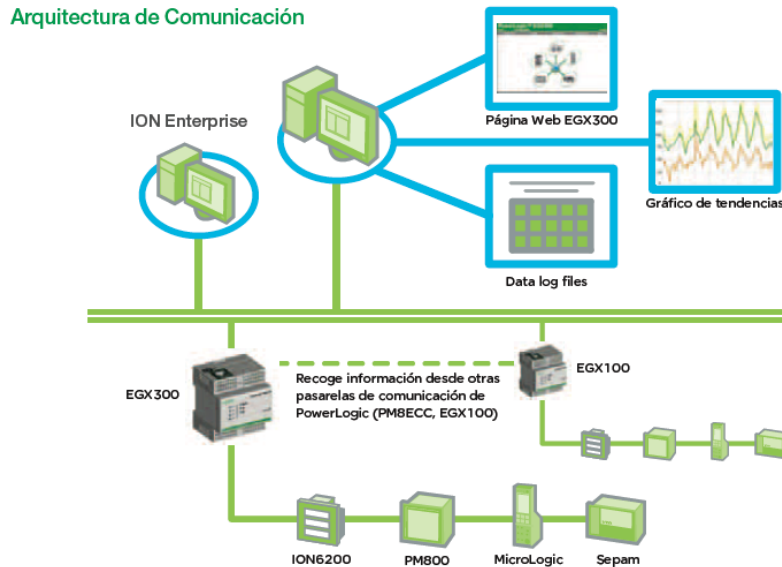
Arquitectura de Comunicación

ION Enterprise

Página Web EGX300

Gráfico de tendencias

Data log files

EGX300

Recoge información desde otras pasarelas de comunicación de PowerLogic (PM8ECC, EGX100)

EGX100

ION6200

PM800

MicroLogic

Sepam